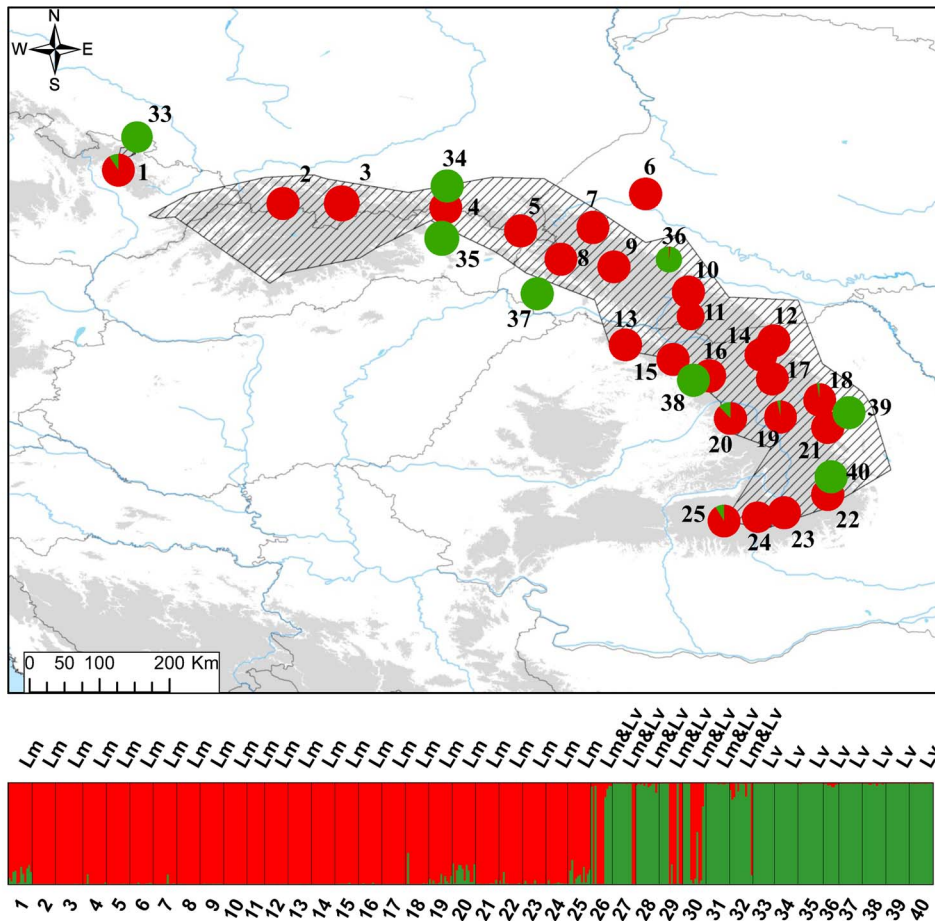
N
W E
S

33
1
2
3
34
4
35
5
6
7
8
9
36
10
37
11
13
12
14
16
15
38
17
18
39
20
19
21
40
22
25
24
23

0 50 100 200 Km

Lm Lm Lm Lm Lm Lm Lm Lm Lm Lm Lm Lm Lm Lm Lm Lm Lm Lm Lm Lm Lm Lm Lm Lm Lm Lm&Lv Lm&Lv Lm&Lv Lm&Lv Lm&Lv Lm&Lv Lm&Lv Lv Lv Lv Lv Lv Lv Lv Lv

1 2 3 4 5 6 7 8 9 10 11 12 13 14 15 16 17 18 19 20 21 22 23 24 25 26 27 28 29 30 31 32 33 34 35 36 37 38 39 40